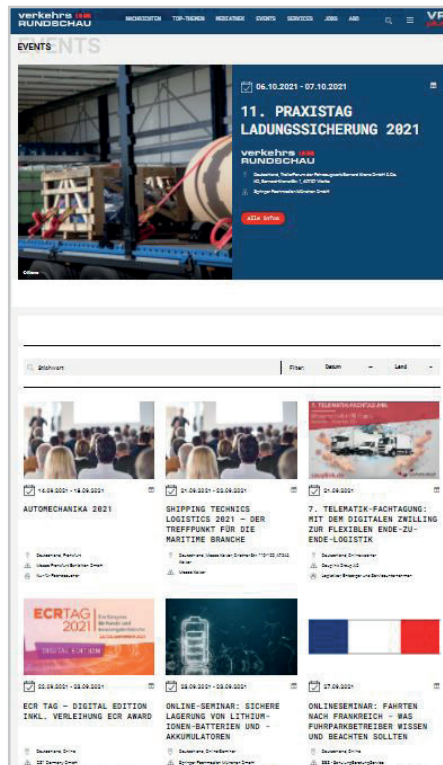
verkehrs RUNDSCHAU

NACHRICHTEN TOP-THEMEN MEDIATHEK EVENTS SERVICES JOBS ABO

EVENTS

06.10.2021 - 07.10.2021

11. PRAXISTAG LADUNGSSICHERUNG 2021

verkehrs RUNDSCHAU

Deutschland, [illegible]

Springer Fachmedien München GmbH

Alle Infos

Stichwort

Filter: Datum Land

14.09.2021 - 16.09.2021

AUTOMECHANIKA 2021

Deutschland, Frankfurt

Messe Frankfurt Exhibition GmbH

Kfz-Fachbesucher

21.09.2021 - 23.09.2021

SHIPPING TECHNICS LOGISTICS 2021 – DER TREFFPUNKT FÜR DIE MARITIME BRANCHE

Deutschland, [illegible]

Messe Kalkar

21.09.2021

7. TELEMATIK-FACHTAGUNG: MIT DEM DIGITALEN ZWILLING ZUR FLEXIBLEN ENDE-ZU-ENDE-LOGISTIK

Deutschland, Online/Hannover

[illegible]

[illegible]

ECR TAG 2021

DIGITAL EDITION

22.09.2021 - 23.09.2021

ECR TAG – DIGITAL EDITION INKL. VERLEIHUNG ECR AWARD

Deutschland, Online

GS1 Germany GmbH

23.09.2021 - 23.09.2021

ONLINE-SEMINAR: SICHERE LAGERUNG VON LITHIUM-IONEN-BATTERIEN UND -AKKUMULATOREN

Deutschland, Online/Seminar

Springer Fachmedien München GmbH

27.09.2021

ONLINESEMINAR: FAHRTEN NACH FRANKREICH – WAS FUHRPARKBETREIBER WISSEN UND BEACHTEN SOLLTEN

Deutschland, Online

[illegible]